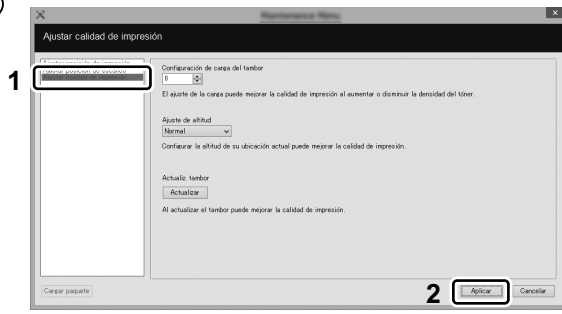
Maintenance Menu

Ajustar calidad de impresión

1

Ajustar posición de impresión
Ajustar posición de bobinado
Ajustar calidad de impresión

Configuración de carga del tambor
0

El ajuste de la carga puede mejorar la calidad de impresión al aumentar o disminuir la densidad del tóner.

Ajuste de altitud
Normal

Configurar la altitud de su ubicación actual puede mejorar la calidad de impresión.

Actualiz. tambor
Actualizar

Al actualizar el tambor puede mejorar la calidad de impresión.

Cargar paquete

2

Aplicar

Cancelar